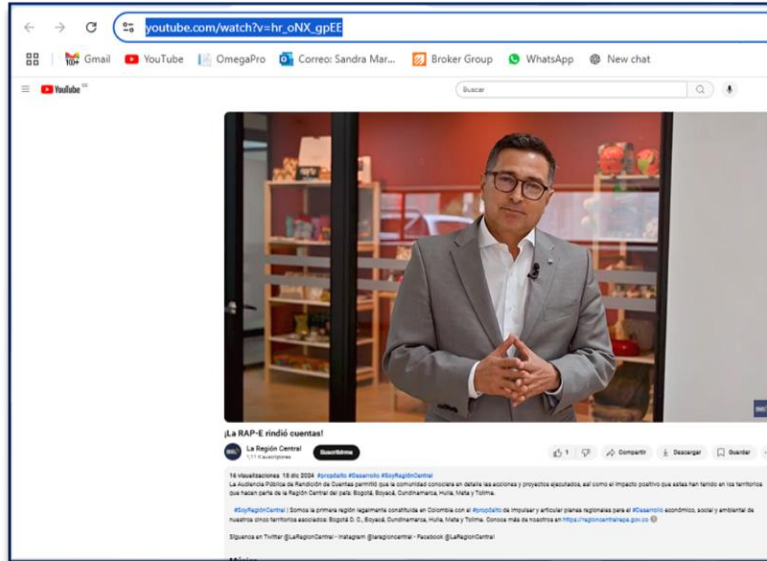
youtube.com/watch?v=hr_oNX_gpEE

Gmail YouTube OmegaPro Correo: Sandra Mar... Broker Group WhatsApp New chat

YouTube

Buscar

¡La RAP-E rindió cuentas!

La Región Central
1,11 k suscriptores

Suscribirme

1 Compartir Descargar Guardar

14 visualizaciones 18 dic 2024 #propósito #Desarrollo #SoyRegiónCentral
La Audiencia Pública de Rendición de Cuentas permitió que la comunidad conociera en detalle las acciones y proyectos ejecutados, así como el impacto positivo que estas han tenido en los territorios que hacen parte de la Región Central del país: Bogotá, Boyacá, Cundinamarca, Huila, Meta y Tolima.

#SoyRegiónCentral | Somos la primera región legalmente constituida en Colombia con el #propósito de impulsar y articular planes regionales para el #Desarrollo económico, social y ambiental de nuestros cinco territorios asociados: Bogotá D. C., Boyacá, Cundinamarca, Huila, Meta y Tolima. Conoce más de nosotros en https://regioncentralrape.gov.co

Síguenos en Twitter @LaRegionCentral - Instagram @laregioncentral - Facebook @LaRegionCentral